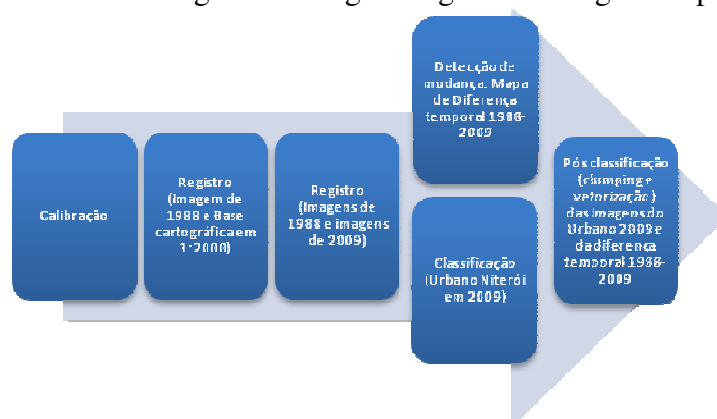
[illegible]

Calibração

Registro (Imagem de 1988 e Base cartográfica em 1:2000)

Registro (Imagens de 1988 e imagens de 2009)

Detecção de mudança. Mapa de Diferença temporal 1988-2009

Classificação (Urbano Niterói em 2009)

Pós classificação (clumping e vetorização) das imagens do Urbano 2009 e da diferença temporal 1988-2009